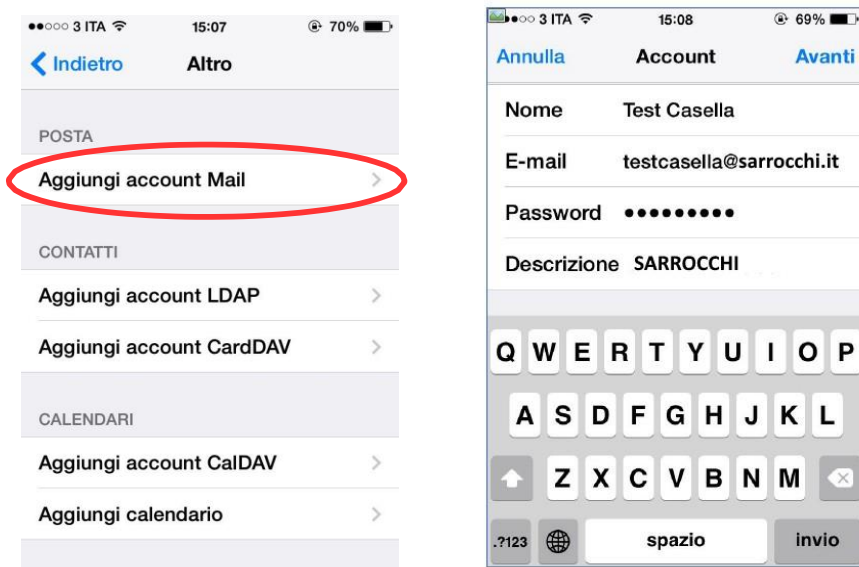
●●○○○ 3 ITA 15:07 70%

Indietro Altro

POSTA

Aggiungi account Mail

CONTATTI

Aggiungi account LDAP

Aggiungi account CardDAV

CALENDARI

Aggiungi account CalDAV

Aggiungi calendario

●●○○○ 3 ITA 15:08 69%

Annulla Account Avanti

Nome Test Casella

E-mail testcasella@sarrocchi.it

Password •••••••••

Descrizione SARROCCHI

Q W E R T Y U I O P

A S D F G H J K L

Z X C V B N M

.?123 spazio invio